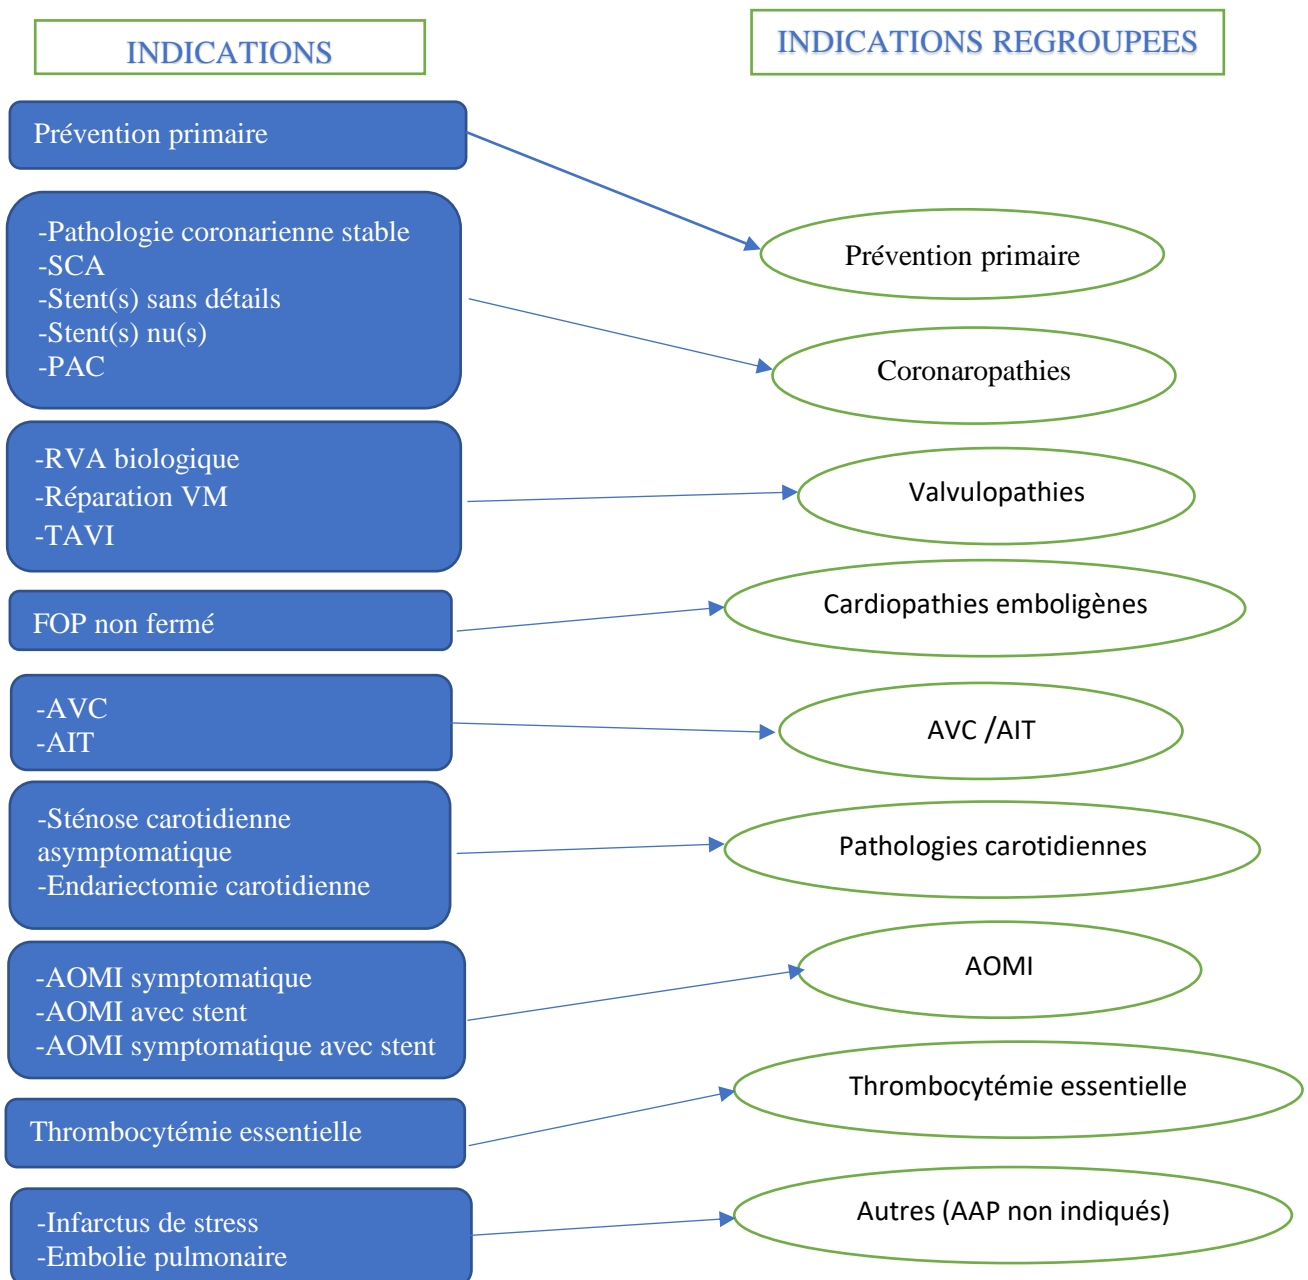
INDICATIONS

INDICATIONS REGROUPEES

Prévention primaire

-Pathologie coronarienne stable
-SCA
-Stent(s) sans détails
-Stent(s) nu(s)
-PAC

-RVA biologique
-Réparation VM
-TAVI

FOP non fermé

-AVC
-AIT

-Sténose carotidienne asymptomatique
-Endariectomie carotidienne

-AOMI symptomatique
-AOMI avec stent
-AOMI symptomatique avec stent

Thrombocytémie essentielle

-Infarctus de stress
-Embolie pulmonaire

Prévention primaire

Coronaropathies

Valvulopathies

Cardiopathies emboligènes

AVC /AIT

Pathologies carotidiennes

AOMI

Thrombocytémie essentielle

Autres (AAP non indiqués)